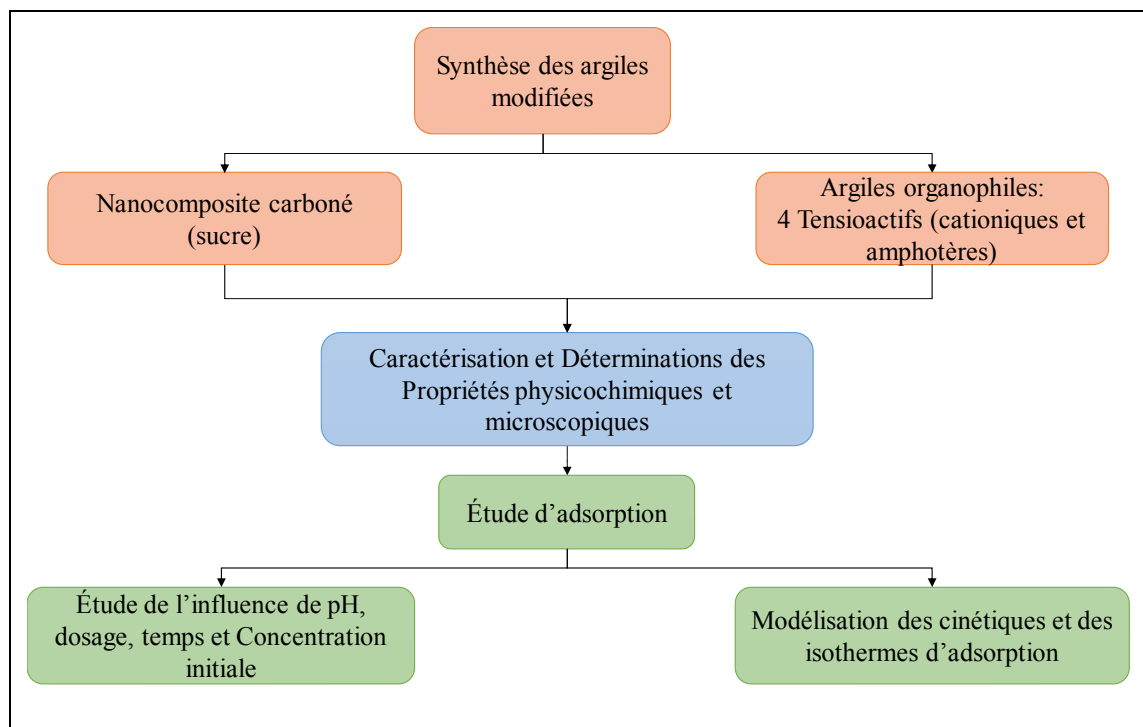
Synthèse des argiles modifiées

Nanocomposite carboné (sucre)

Argiles organophiles: 4 Tensioactifs (cationiques et amphotères)

Caractérisation et Déterminations des Propriétés physicochimiques et microscopiques

Étude d’adsorption

Étude de l’influence de pH, dosage, temps et Concentration initiale

Modélisation des cinétiques et des isothermes d’adsorption